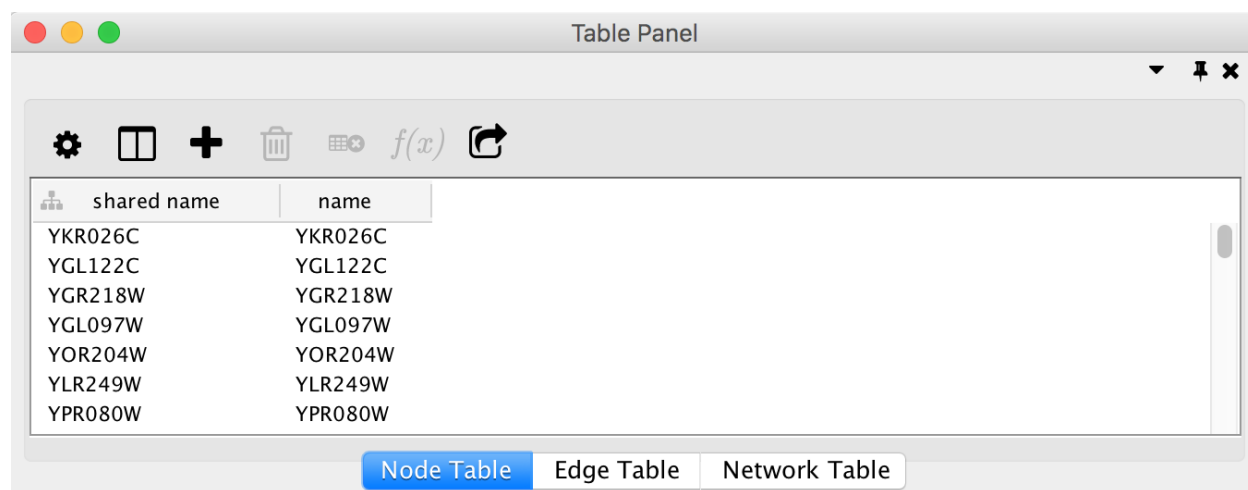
Table Panel

$f(x)$

| shared name | name |
|---|---|
| YKR026C | YKR026C |
| YGL122C | YGL122C |
| YGR218W | YGR218W |
| YGL097W | YGL097W |
| YOR204W | YOR204W |
| YLR249W | YLR249W |
| YPR080W | YPR080W |

Node Table Edge Table Network Table